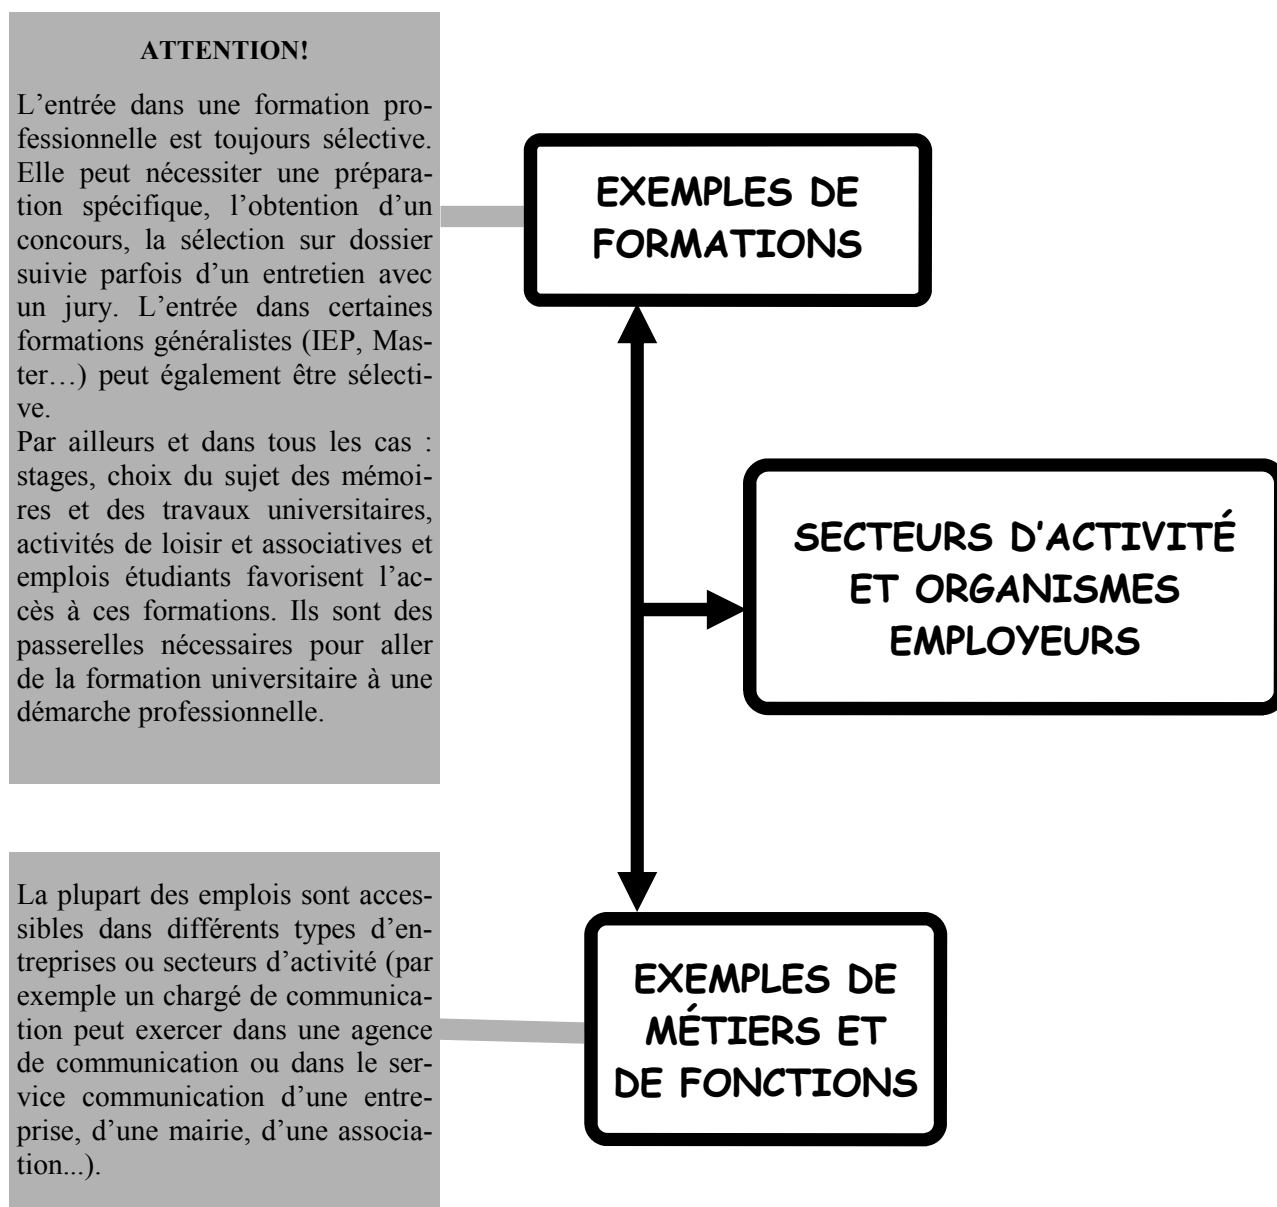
ATTENTION!

L’entrée dans une formation professionnelle est toujours sélective. Elle peut nécessiter une préparation spécifique, l’obtention d’un concours, la sélection sur dossier suivie parfois d’un entretien avec un jury. L’entrée dans certaines formations généralistes (IEP, Master…) peut également être sélective.
Par ailleurs et dans tous les cas : stages, choix du sujet des mémoires et des travaux universitaires, activités de loisir et associatives et emplois étudiants favorisent l’accès à ces formations. Ils sont des passerelles nécessaires pour aller de la formation universitaire à une démarche professionnelle.

EXEMPLES DE FORMATIONS

SECTEURS D’ACTIVITÉ ET ORGANISMES EMPLOYEURS

La plupart des emplois sont accessibles dans différents types d’entreprises ou secteurs d’activité (par exemple un chargé de communication peut exercer dans une agence de communication ou dans le service communication d’une entreprise, d’une mairie, d’une association...).

EXEMPLES DE MÉTIERS ET DE FONCTIONS